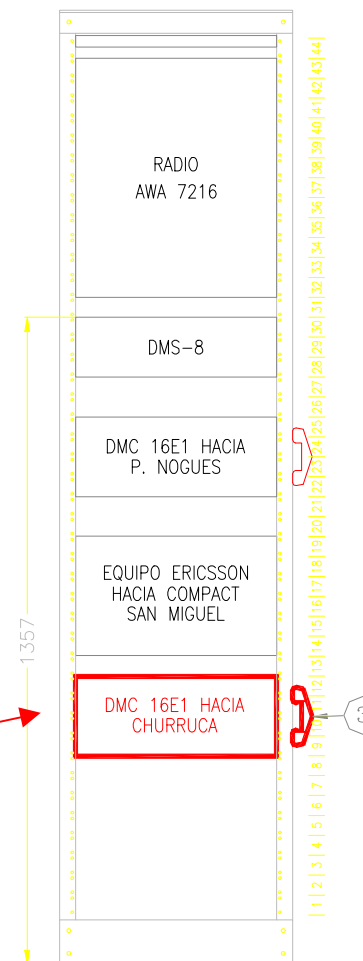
RADIO
AWA 7216

DMS-8

DMC 16E1 HACIA
P. NOGUES

EQUIPO ERICSSON
HACIA COMPACT
SAN MIGUEL

DMC 16E1 HACIA
CHURRUCA

1357

44 43 42 41 40 39 38 37 36 35 34 33 32 31 30 29 28 27 26 25 24 23 22 21 20 19 18 17 16 15 14 13 12 11 10 9 8 7 6 5 4 3 2 1

3